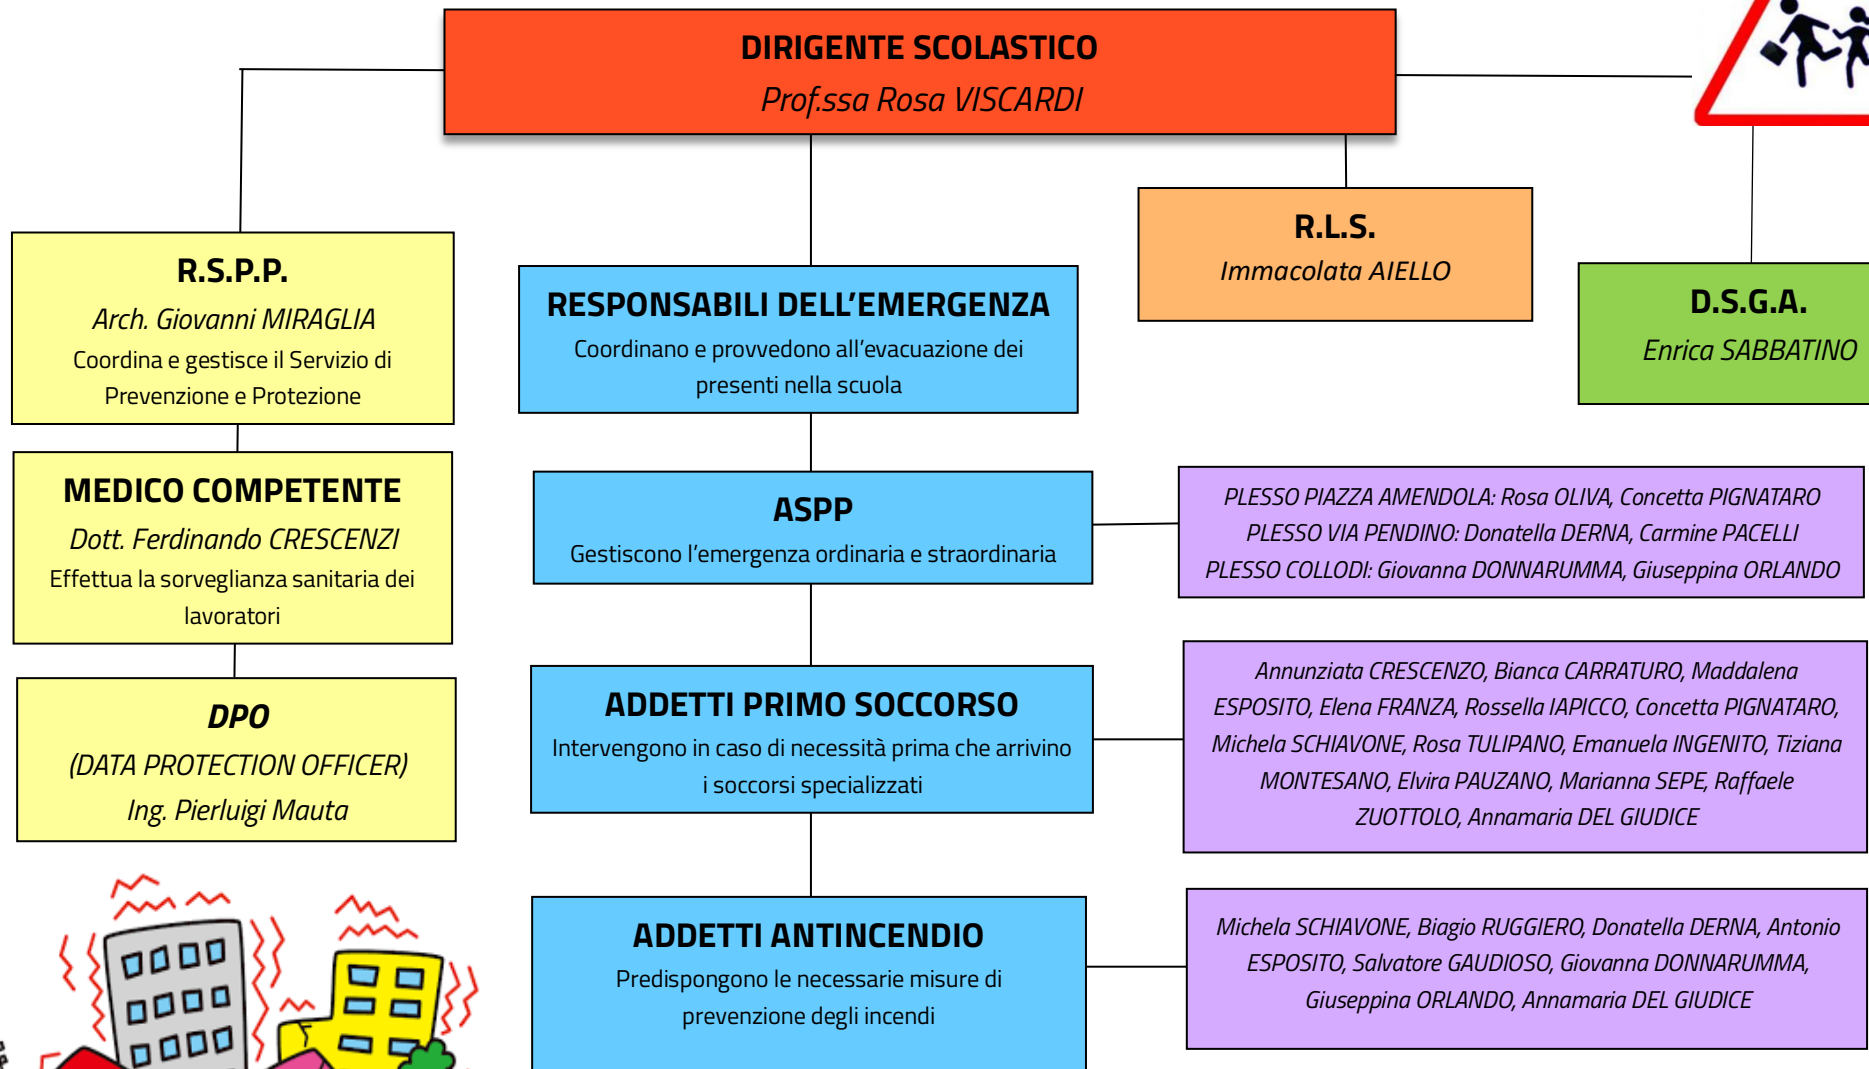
DIRIGENTE SCOLASTICO
Prof.ssa Rosa VISCARDI

R.S.P.P.
Arch. Giovanni MIRAGLIA
Coordina e gestisce il Servizio di Prevenzione e Protezione

MEDICO COMPETENTE
Dott. Ferdinando CRESCENZI
Effettua la sorveglianza sanitaria dei lavoratori

DPO
(DATA PROTECTION OFFICER)
Ing. Pierluigi Mauta

RESPONSABILI DELL'EMERGENZA
Coordinano e provvedono all'evacuazione dei presenti nella scuola

ASPP
Gestiscono l'emergenza ordinaria e straordinaria

ADDETTI PRIMO SOCCORSO
Intervengono in caso di necessità prima che arrivino i soccorsi specializzati

ADDETTI ANTINCENDIO
Predispongono le necessarie misure di prevenzione degli incendi

R.L.S.
Immacolata AIELLO

D.S.G.A.
Enrica SABBATINO

PLESSO PIAZZA AMENDOLA: Rosa OLIVA, Concetta PIGNATARO
PLESSO VIA PENDINO: Donatella DERNA, Carmine PACELLI
PLESSO COLLODI: Giovanna DONNARUMMA, Giuseppina ORLANDO

Annunziata CRESCENZO, Bianca CARRATURO, Maddalena ESPOSITO, Elena FRANZA, Rossella IAPICCO, Concetta PIGNATARO, Michela SCHIAVONE, Rosa TULIPANO, Emanuela INGENITO, Tiziana MONTESANO, Elvira PAUZANO, Marianna SEPE, Raffaele ZUOTTOLO, Annamaria DEL GIUDICE

Michela SCHIAVONE, Biagio RUGGIERO, Donatella DERNA, Antonio ESPOSITO, Salvatore GAUDIOSO, Giovanna DONNARUMMA, Giuseppina ORLANDO, Annamaria DEL GIUDICE